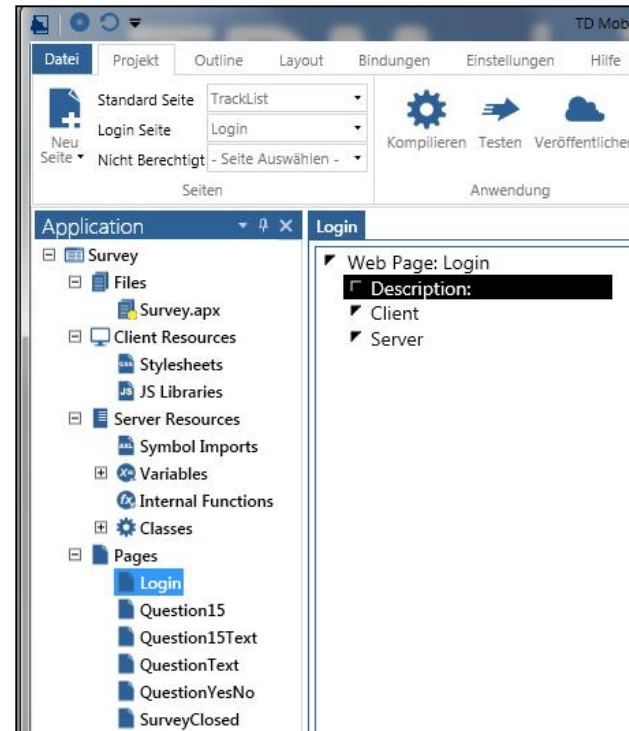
TD Mob

Datei | Projekt | Outline | Layout | Bindungen | Einstellungen | Hilfe

Neu Seite ▾

Standard Seite TrackList
Login Seite Login
Nicht Berechtigt - Seite Auswählen -

Seiten

Kompilieren | Testen | Veröffentlicher

Anwendung

Application

Survey
Files
Survey.apx
Client Resources
Stylesheets
JS Libraries
Server Resources
Symbol Imports
Variables
Internal Functions
Classes
Pages
Login
Question15
Question15Text
QuestionText
QuestionYesNo
SurveyClosed

Login

Web Page: Login
Description:
Client
Server